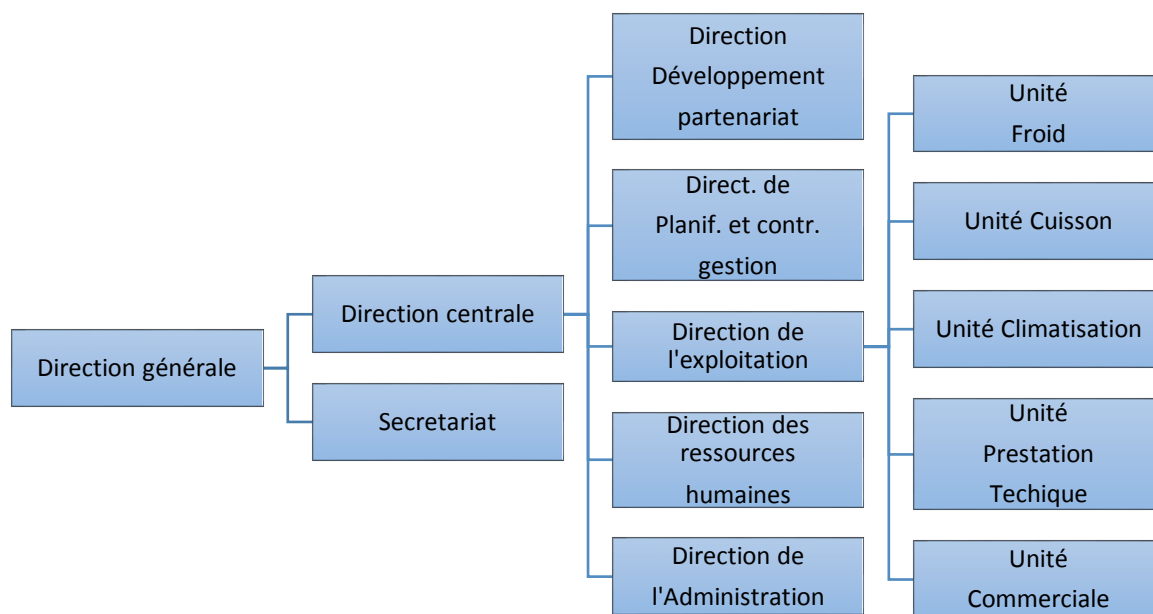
Direction générale

Direction centrale

Secretariat

Direction Développement partenariat

Direct. de Planif. et contr. gestion

Direction de l'exploitation

Direction des ressources humaines

Direction de l'Administration

Unité Froid

Unité Cuisson

Unité Climatisation

Unité Prestation Techique

Unité Commerciale